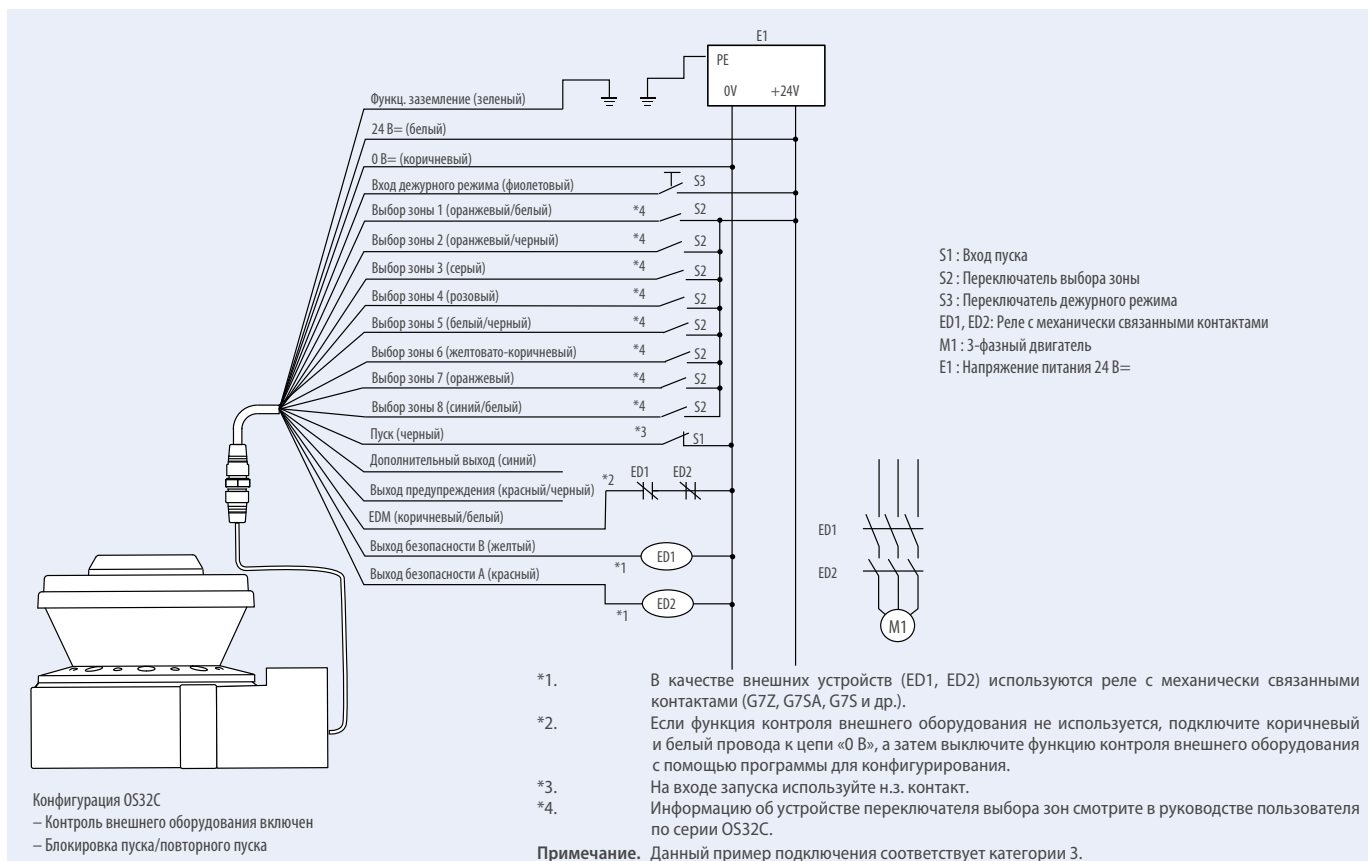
E1

PE

0V +24V

Функц. заземление (зеленый)

24 В= (белый)

0 В= (коричневый)

Вход дежурного режима (фиолетовый) S3

Выбор зоны 1 (оранжевый/белый) *4 S2

Выбор зоны 2 (оранжевый/черный) *4 S2

Выбор зоны 3 (серый) *4 S2

Выбор зоны 4 (розовый) *4 S2

Выбор зоны 5 (белый/черный) *4 S2

Выбор зоны 6 (желтовато-коричневый) *4 S2

Выбор зоны 7 (оранжевый) *4 S2

Выбор зоны 8 (синий/белый) *4 S2

Пуск (черный) *3 S1

Дополнительный выход (синий)

Выход предупреждения (красный/черный) *2 ED1 ED2

EDM (коричневый/белый)

Выход безопасности B (желтый) ED1 *1

Выход безопасности A (красный) ED2 *1

S1 : Вход пуска
S2 : Переключатель выбора зоны
S3 : Переключатель дежурного режима
ED1, ED2: Реле с механически связанными контактами
M1 : 3-фазный двигатель
E1 : Напряжение питания 24 В=

ED1

ED2

M1

Конфигурация OS32C
– Контроль внешнего оборудования включен
– Блокировка пуска/повторного пуска

*1. В качестве внешних устройств (ED1, ED2) используются реле с механически связанными контактами (G7Z, G7SA, G7S и др.).
*2. Если функция контроля внешнего оборудования не используется, подключите коричневый и белый провода к цепи «0 В», а затем выключите функцию контроля внешнего оборудования с помощью программы для конфигурирования.
*3. На входе запуска используйте н.з. контакт.
*4. Информацию об устройстве переключателя выбора зон смотрите в руководстве пользователя по серии OS32C.

**Примечание.** Данный пример подключения соответствует категории 3.